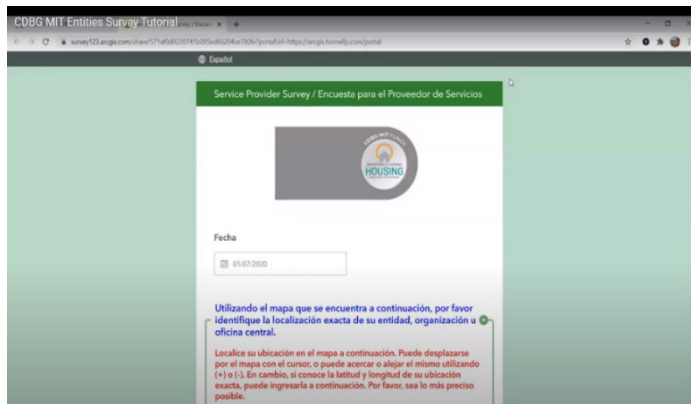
CDBG MIT Entities Survey Tutorial

survey123.arcgis.com/share/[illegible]

Español

Service Provider Survey / Encuesta para el Proveedor de Servicios

CDBG MIT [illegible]

HOUSING

Fecha

01/07/2020

Utilizando el mapa que se encuentra a continuación, por favor identifique la localización exacta de su entidad, organización u oficina central.

Localice su ubicación en el mapa a continuación. Puede desplazarse por el mapa con el cursor, o puede acercar o alejar el mismo utilizando (+) o (-). En cambio, si conoce la latitud y longitud de su ubicación exacta, puede ingresarla a continuación. Por favor, sea lo más preciso posible.